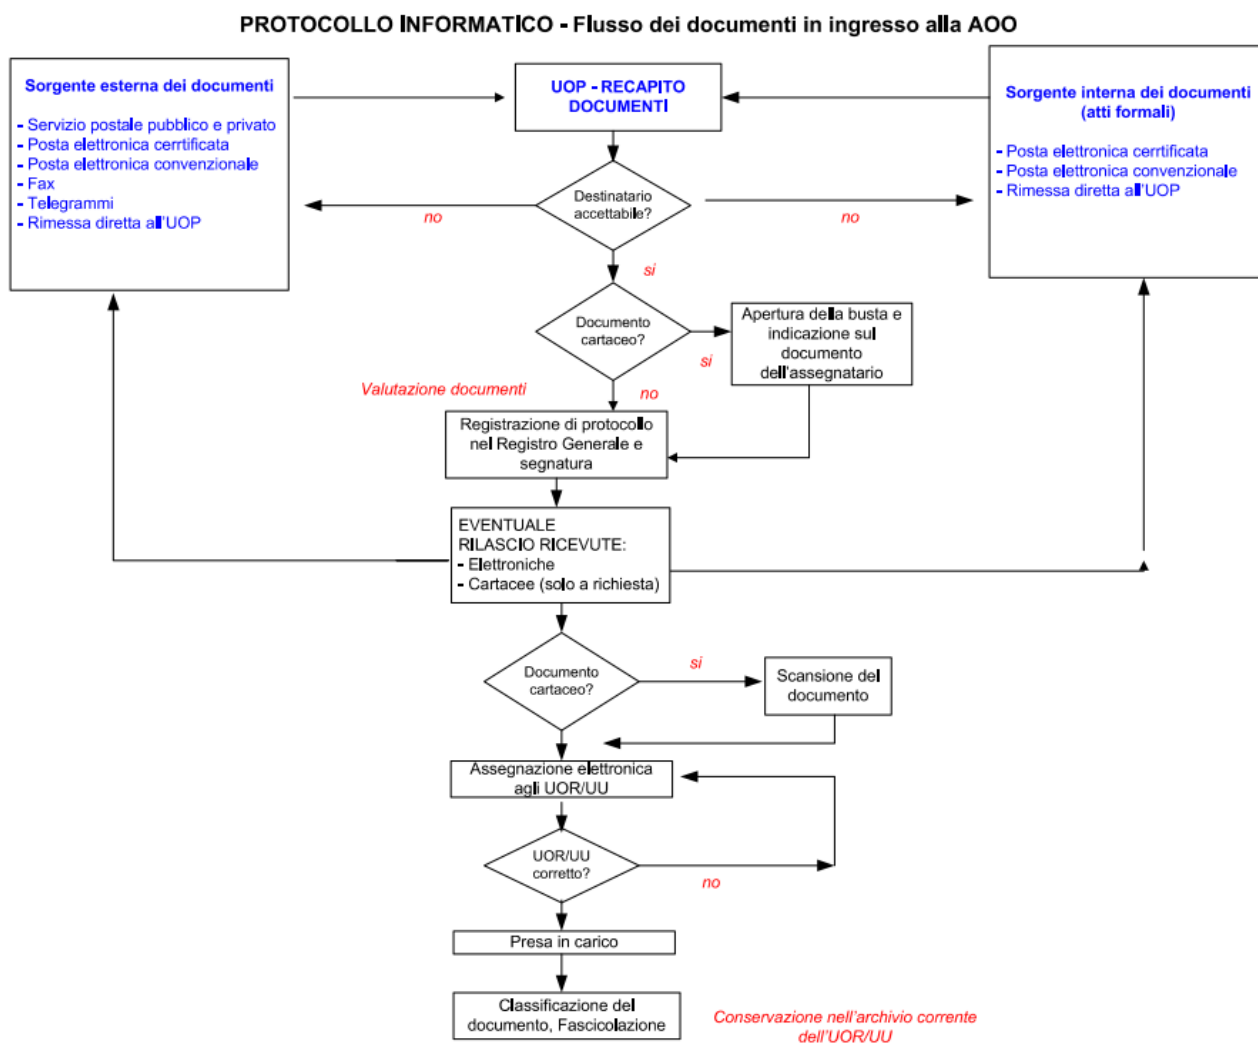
PROTOCOLLO INFORMATICO - Flusso dei documenti in ingresso alla AOO

Sorgente esterna dei documenti

- Servizio postale pubblico e privato
- Posta elettronica cerrtificata
- Posta elettronica convenzionale
- Fax
- Telegrammi
- Rimessa diretta all'UOP

UOP - RECAPITO DOCUMENTI

Sorgente interna dei documenti (atti formali)

- Posta elettronica cerrtificata
- Posta elettronica convenzionale
- Rimessa diretta all'UOP

Destinatario accettabile?

no

no

si

Documento cartaceo?

si

Apertura della busta e indicazione sul documento dell'assegnatario

Valutazione documenti

no

Registrazione di protocollo nel Registro Generale e segnatura

EVENTUALE RILASCIO RICEVUTE:
- Elettroniche
- Cartacee (solo a richiesta)

Documento cartaceo?

si

Scansione del documento

Assegnazione elettronica agli UOR/UU

UOR/UU corretto?

no

Presa in carico

Classificazione del documento, Fascicolazione

Conservazione nell'archivio corrente dell'UOR/UU